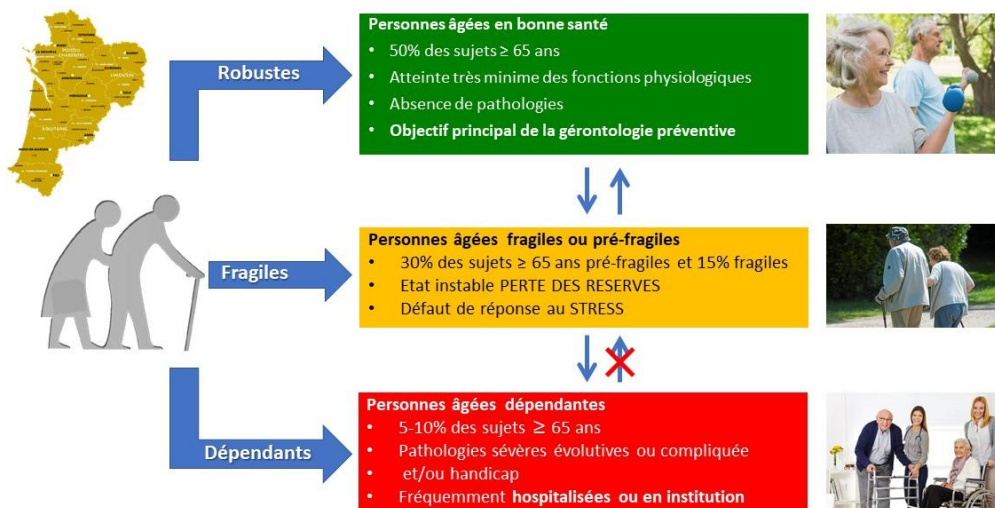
Robustes

Personnes âgées en bonne santé
- 50% des sujets ≥ 65 ans
- Atteinte très minime des fonctions physiologiques
- Absence de pathologies
- Objectif principal de la gérontologie préventive

Fragiles

Personnes âgées fragiles ou pré-fragiles
- 30% des sujets ≥ 65 ans pré-fragiles et 15% fragiles
- Etat instable PERTE DES RESERVES
- Défaut de réponse au STRESS

Dépendants

Personnes âgées dépendantes
- 5-10% des sujets ≥ 65 ans
- Pathologies sévères évolutives ou compliquée
- et/ou handicap
- Fréquemment hospitalisées ou en institution